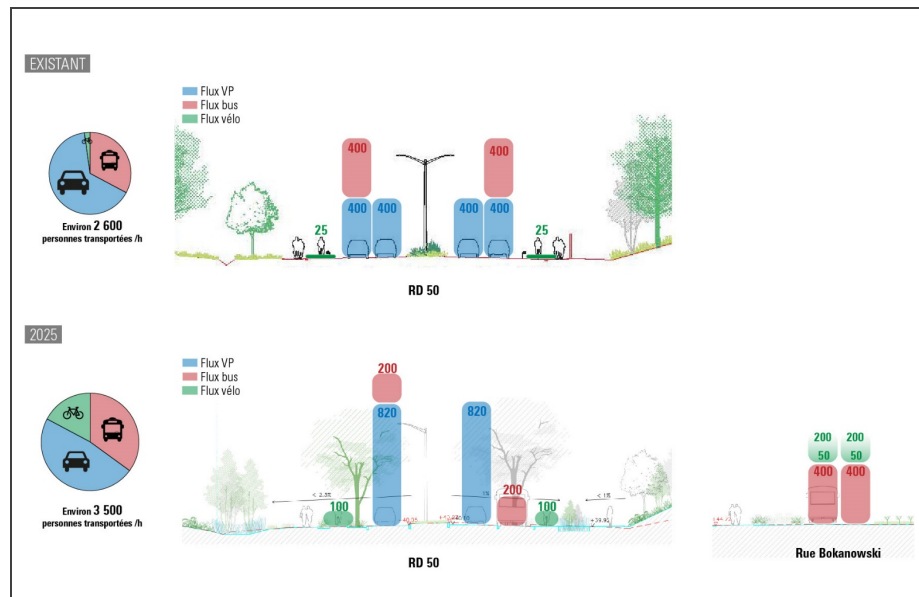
EXISTANT

Flux VP
Flux bus
Flux vélo

Environ 2 600 personnes transportées /h

400
400
400
400
400
400
25
25

RD 50

2025

Flux VP
Flux bus
Flux vélo

Environ 3 500 personnes transportées /h

200
820
820
200
100
100
< 2.5%
< 1%

RD 50

200
200
50
50
400
400

Rue Bokanowski